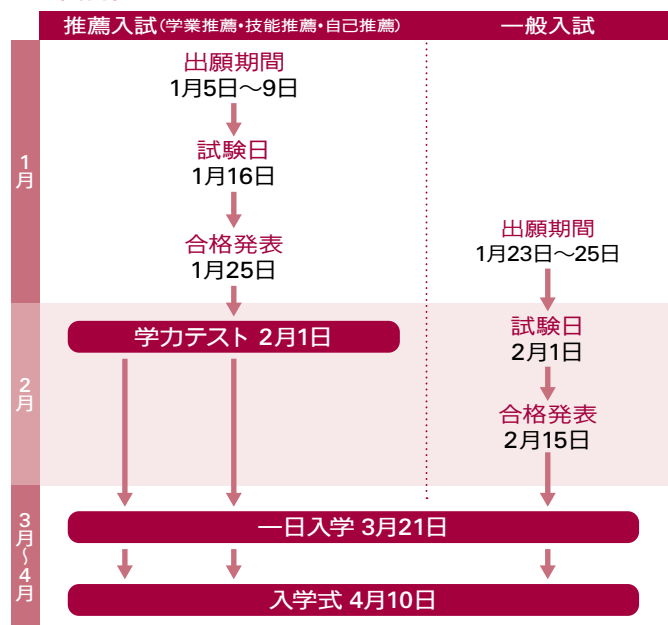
| 推薦入試(学業推薦・技能推薦・自己推薦) | 一般入試 |
|---|---|

1月

出願期間
1月5日〜9日

試験日
1月16日

合格発表
1月25日

出願期間
1月23日〜25日

2月

学力テスト 2月1日

試験日
2月1日

合格発表
2月15日

3月〜4月

一日入学 3月21日

入学式 4月10日